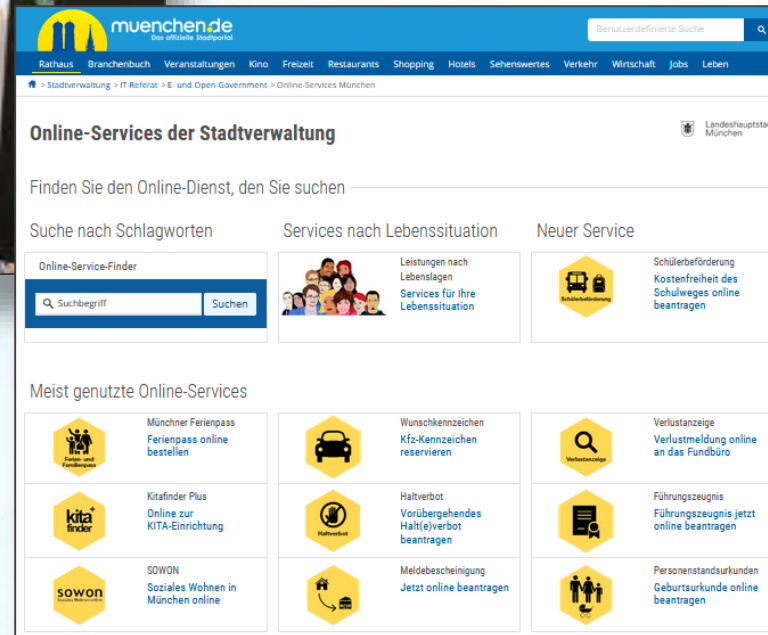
muenchen.de
Das offizielle Stadtportal

Benutzerdefinierte Suche

Rathaus Branchenbuch Veranstaltungen Kino Freizeit Restaurants Shopping Hotels Sehenswertes Verkehr Wirtschaft Jobs Leben

> Stadtverwaltung > IT-Referat > E- und Open-Government > Online-Services München

Online-Services der Stadtverwaltung

Landeshauptsta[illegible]
München

Finden Sie den Online-Dienst, den Sie suchen

Suche nach Schlagworten

Online-Service-Finder

Suchbegriff

Suchen

Services nach Lebenssituation

Leistungen nach Lebenslagen

Services für Ihre Lebenssituation

Neuer Service

Schülerbeförderung

Schülerbeförderung

Kostenfreiheit des Schulweges online beantragen

Meist genutzte Online-Services

Ferien- und Familienpass

Münchner Ferienpass

Ferienpass online bestellen

Wunschkennzeichen

Kfz-Kennzeichen reservieren

Verlustanzeige

Verlustanzeige

Verlustmeldung online an das Fundbüro

kita finder

Kitafinder Plus

Online zur KITA-Einrichtung

Haltverbot

Haltverbot

Vorübergehendes Halt(e)verbot beantragen

Führungszeugnis

Führungszeugnis jetzt online beantragen

sowon

SOWON

Soziales Wohnen in München online

Meldebescheinigung

Jetzt online beantragen

Personenstandsurkunden

Geburtsurkunde online beantragen